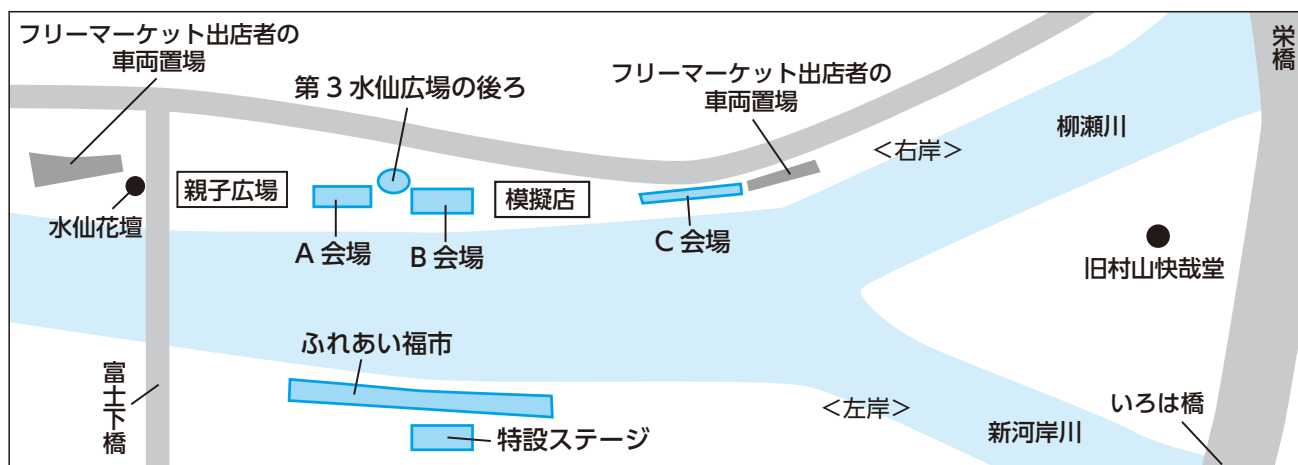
フリーマーケット出店者の車両置場

第３水仙広場の後ろ

フリーマーケット出店者の車両置場

栄橋

＜右岸＞

柳瀬川

水仙花壇

親子広場

模擬店

A 会場

B 会場

C 会場

旧村山快哉堂

ふれあい福市

富士下橋

＜左岸＞

いろは橋

新河岸川

特設ステージ